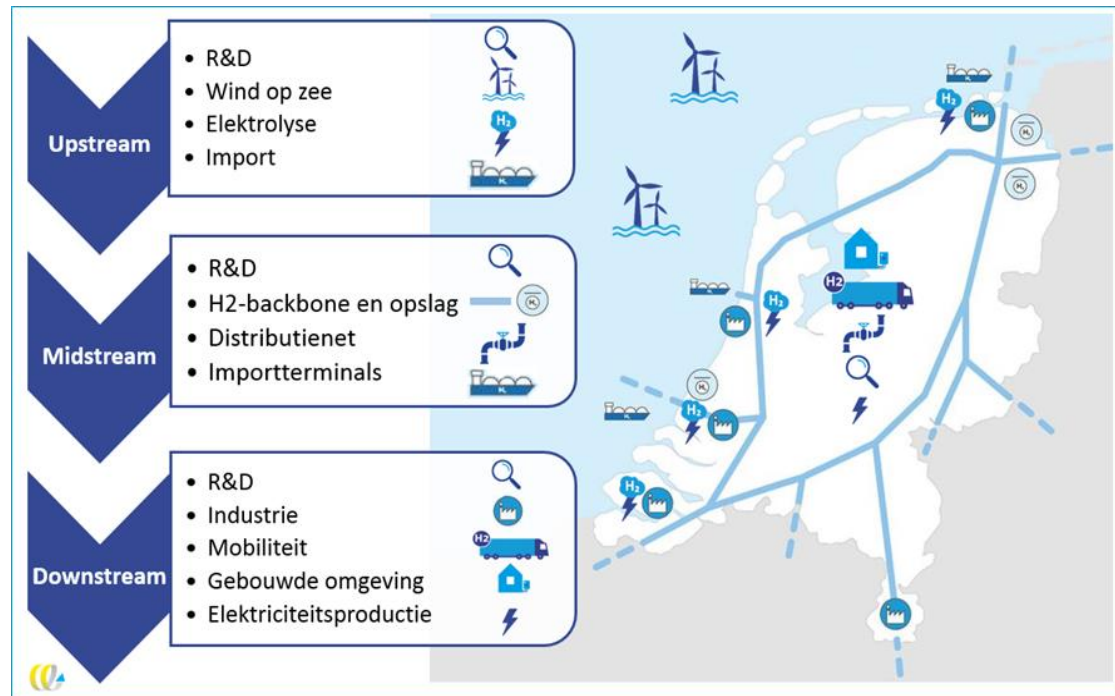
Upstream
- R&D
- Wind op zee
- Elektrolyse
- Import

Midstream
- R&D
- H2-backbone en opslag
- Distributienet
- Importterminals

Downstream
- R&D
- Industrie
- Mobiliteit
- Gebouwde omgeving
- Elektriciteitsproductie

H2